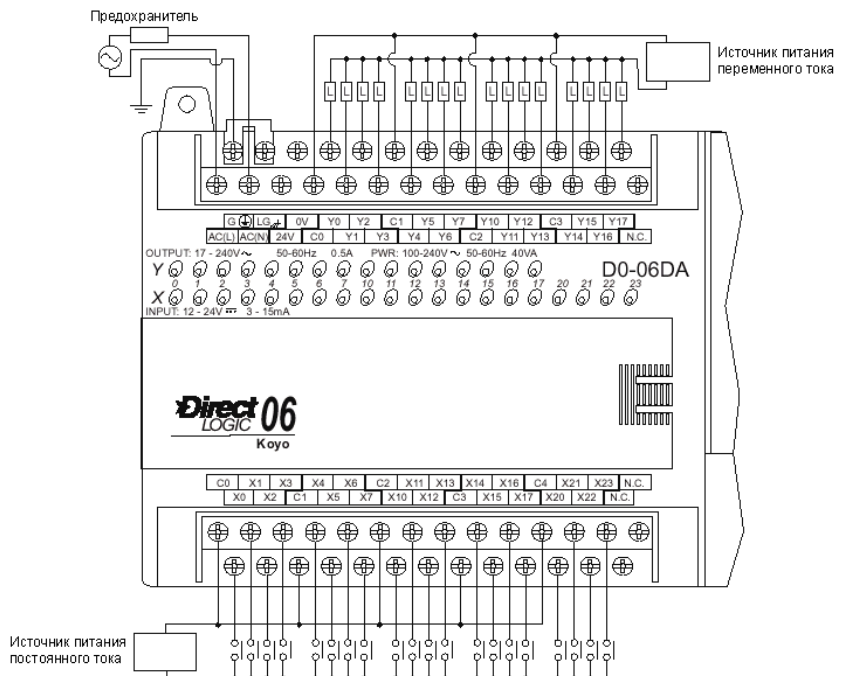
Предохранитель

Источник питания переменного тока

L L L L L L L L L L L L L L L L

G LG 0V Y0 Y2 C1 Y5 Y7 Y10 Y12 C3 Y15 Y17
AC(L) AC(N) 24V C0 Y1 Y3 Y4 Y6 C2 Y11 Y13 Y14 Y16 N.C.

OUTPUT: 17 - 240V～ 50-60Hz 0.5A PWR: 100-240V～ 50-60Hz 40VA

Y

D0-06DA

0 1 2 3 4 5 6 7 10 11 12 13 14 15 16 17 20 21 22 23

X

INPUT: 12 - 24V ⎓ 3 - 15mA

Direct LOGIC 06
Koyo

C0 X1 X3 X4 X6 C2 X11 X13 X14 X16 C4 X21 X23 N.C.
X0 X2 C1 X5 X7 X10 X12 C3 X15 X17 X20 X22 N.C.

Источник питания постоянного тока